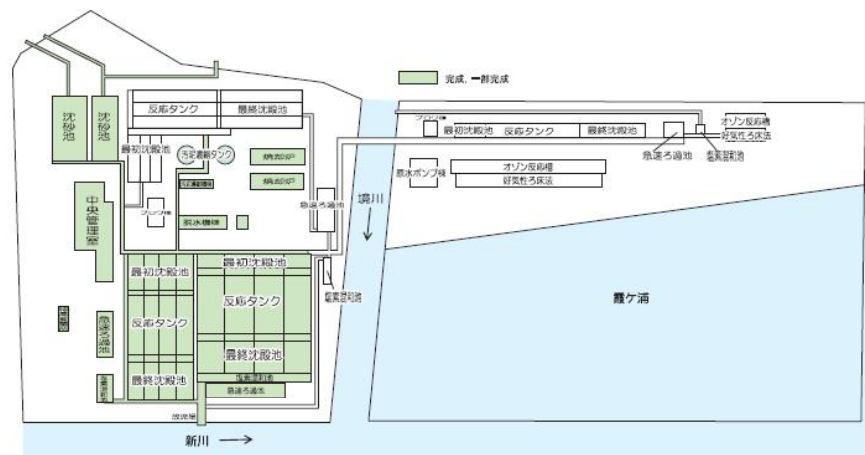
完成、一部完成

沈砂池

沈砂池

中央管理室

反応タンク

最終沈殿池

最初沈殿池

汚泥濃縮タンク

焼却炉

焼却炉

ブロワ棟

脱水機棟

急速ろ過池

境川

最初沈殿池

反応タンク

最終沈殿池

塩素混和池

急速ろ過池

最初沈殿池

反応タンク

最終沈殿池

塩素混和池

急速ろ過池

放流渠

新川

ブロワ棟

最初沈殿池

反応タンク

最終沈殿池

急速ろ過池

塩素混和池

オゾン反応槽

好気性ろ床法

原水ポンプ棟

オゾン反応槽

好気性ろ床法

霞ケ浦